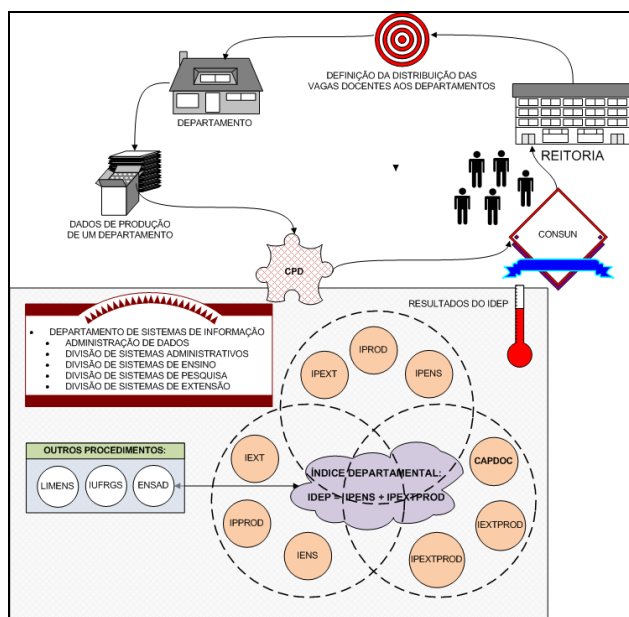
DEFINIÇÃO DA DISTRIBUIÇÃO DAS VAGAS DOCENTES AOS DEPARTAMENTOS

DEPARTAMENTO

REITORIA

DADOS DE PRODUÇÃO DE UM DEPARTAMENTO

CONSUN

CPD

RESULTADOS DO IDEP

- DEPARTAMENTO DE SISTEMAS DE INFORMAÇÃO
  - ADMINISTRAÇÃO DE DADOS
  - DIVISÃO DE SISTEMAS ADMINISTRATIVOS
  - DIVISÃO DE SISTEMAS DE ENSINO
  - DIVISÃO DE SISTEMAS DE PESQUISA
  - DIVISÃO DE SISTEMAS DE EXTENSÃO

IPROD

IPEXT

IPENS

OUTROS PROCEDIMENTOS:

LIMENS

IUFRGS

ENSAD

IEXT

ÍNDICE DEPARTAMENTAL: IDEP = IPENS + IPEXTPROD

CAPDOC

IPPROD

IEXTPROD

IENS

IPEXTPROD